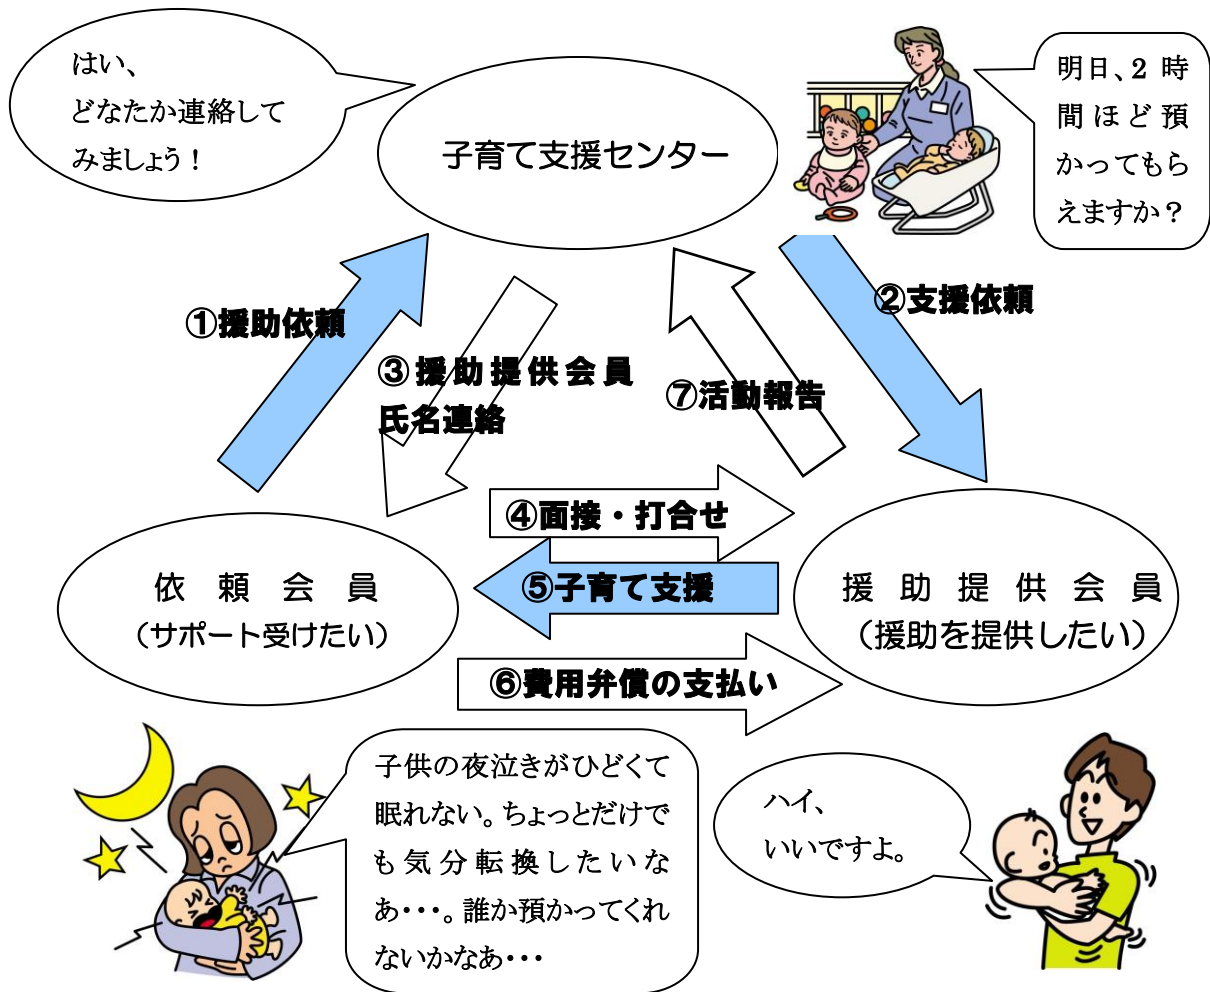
はい、
どなたか連絡してみましょう！

子育て支援センター

明日、2 時間ほど預かってもらえますか？

①援助依頼

②支援依頼

③援助提供会員氏名連絡

⑦活動報告

④面接・打合せ

⑤子育て支援

⑥費用弁償の支払い

依頼会員
（サポート受けたい）

援助提供会員
（援助を提供したい）

子供の夜泣きがひどくて眠れない。ちょっとだけでも気分転換したいなあ・・・。誰か預かってくれないかなあ・・・

ハイ、
いいですよ。